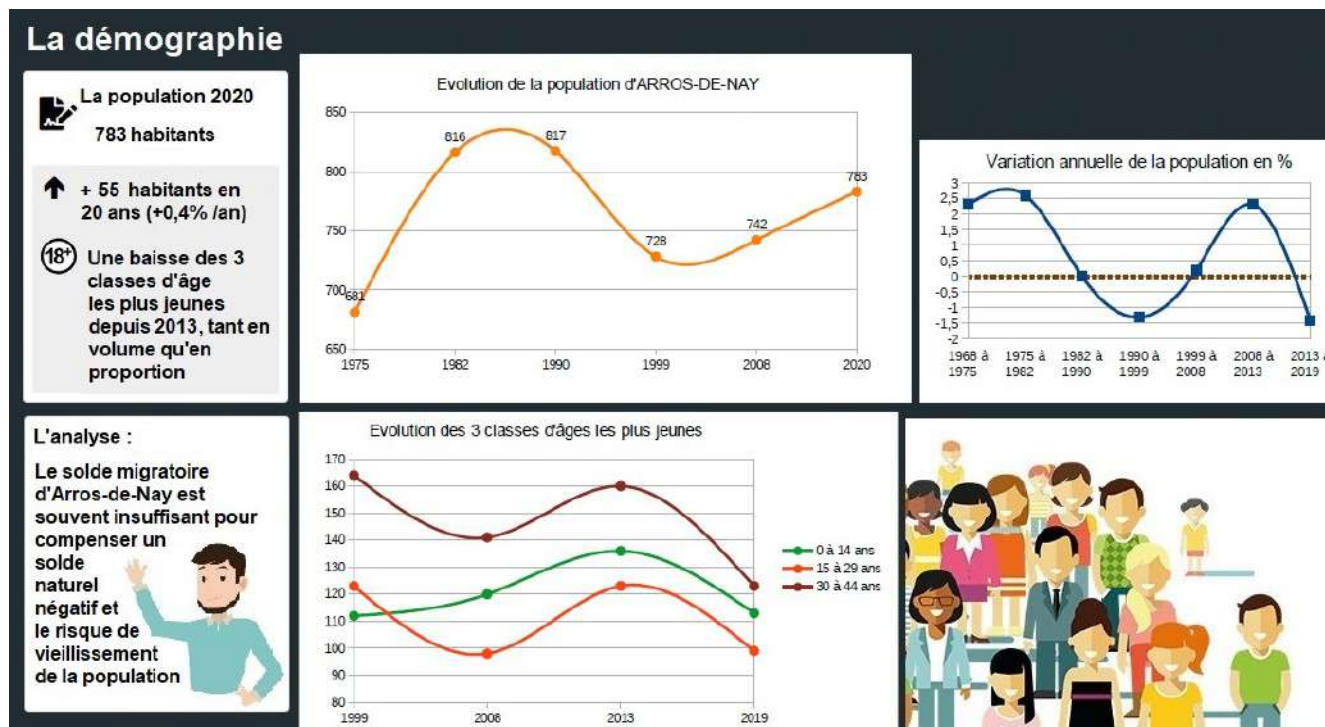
La démographie

La population 2020

783 habitants

+ 55 habitants en 20 ans (+0,4% /an)

18+ Une baisse des 3 classes d'âge les plus jeunes depuis 2013, tant en volume qu'en proportion

Evolution de la population d'ARROS-DE-NAY

850
800
750
700
650

681
816
817
728
742
783

1975 1982 1990 1999 2008 2020

Variation annuelle de la population en %

3
2,5
2
1,5
1
0,5
0
-0,5
-1
-1,5
-2

1968 à 1975 | 1975 à 1982 | 1982 à 1990 | 1990 à 1999 | 1999 à 2008 | 2008 à 2013 | 2013 à 2019

L'analyse :

Le solde migratoire d'Arros-de-Nay est souvent insuffisant pour compenser un solde naturel négatif et le risque de vieillissement de la population

Evolution des 3 classes d'âges les plus jeunes

170
160
150
140
130
120
110
100
90
80

1999 2008 2013 2019

0 à 14 ans
15 à 29 ans
30 à 44 ans